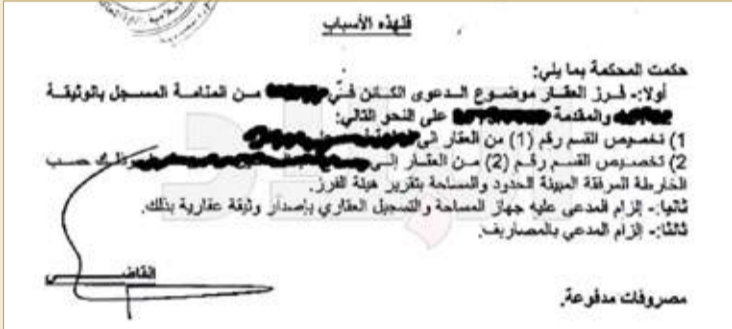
فلهذه الأسباب

حكمت المحكمة بما يلي:
أولاً:- فرز العقار موضوع الدعوى الكائن في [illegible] من المنامة المسجل بالوثيقة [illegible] والمقدمة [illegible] على النحو التالي:
1) تخصيص القسم رقم (1) من العقار الى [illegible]
2) تخصيص القسم رقم (2) من العقار الى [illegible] وذلك حسب الخارطة المرفقة المبينة الحدود والمساحة بتقرير هيئة الفرز.
ثانياً:- إلزام المدعى عليه جهاز المساحة والتسجيل العقاري بإصدار وثيقة عقارية بذلك.
ثالثاً:- إلزام المدعي بالمصاريف.

القاضي

مصروفات مدفوعة.